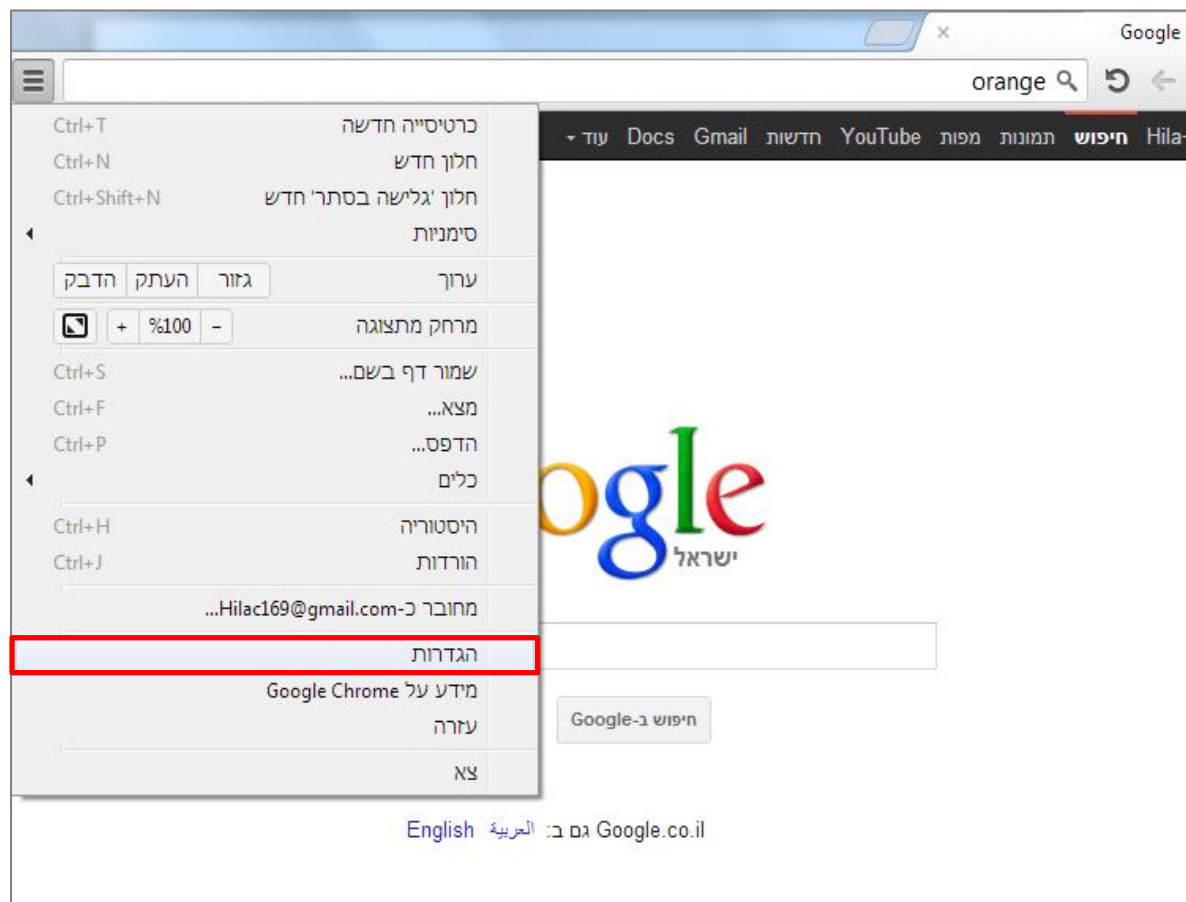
Google ×

orange

Hila חיפוש תמונות מפות YouTube חדשות Gmail Docs עוד

כרטיסייה חדשה Ctrl+T
חלון חדש Ctrl+N
חלון 'גלישה בסתר' חדש Ctrl+Shift+N
סימניות
ערוך גזור העתק הדבק
מרחק מתצוגה – 100% +
שמור דף בשם... Ctrl+S
מצא... Ctrl+F
הדפס... Ctrl+P
כלים
היסטוריה Ctrl+H
הורדות Ctrl+J
מחובר כ-Hilac169@gmail.com...
הגדרות
מידע על Google Chrome
עזרה
צא

ogle
ישראל

חיפוש ב-Google

Google.co.il גם ב: العربية English